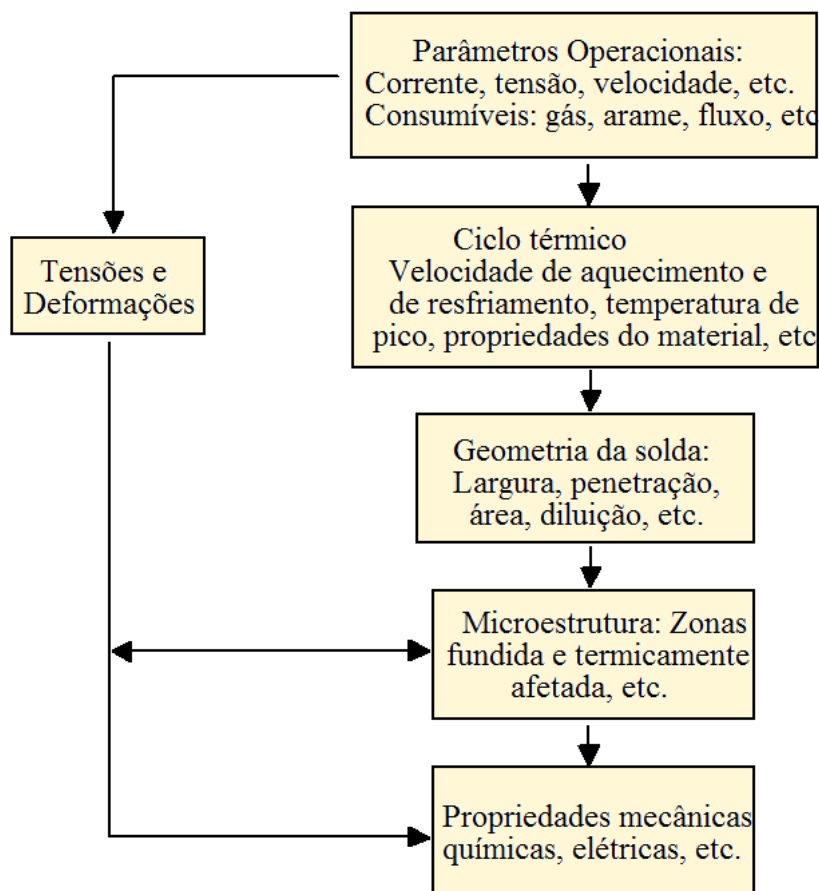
Parâmetros Operacionais:
Corrente, tensão, velocidade, etc.
Consumíveis: gás, arame, fluxo, etc

Tensões e
Deformações

Ciclo térmico
Velocidade de aquecimento e
de resfriamento, temperatura de
pico, propriedades do material, etc

Geometria da solda:
Largura, penetração,
área, diluição, etc.

Microestrutura: Zonas
fundida e termicamente
afetada, etc.

Propriedades mecânicas
químicas, elétricas, etc.